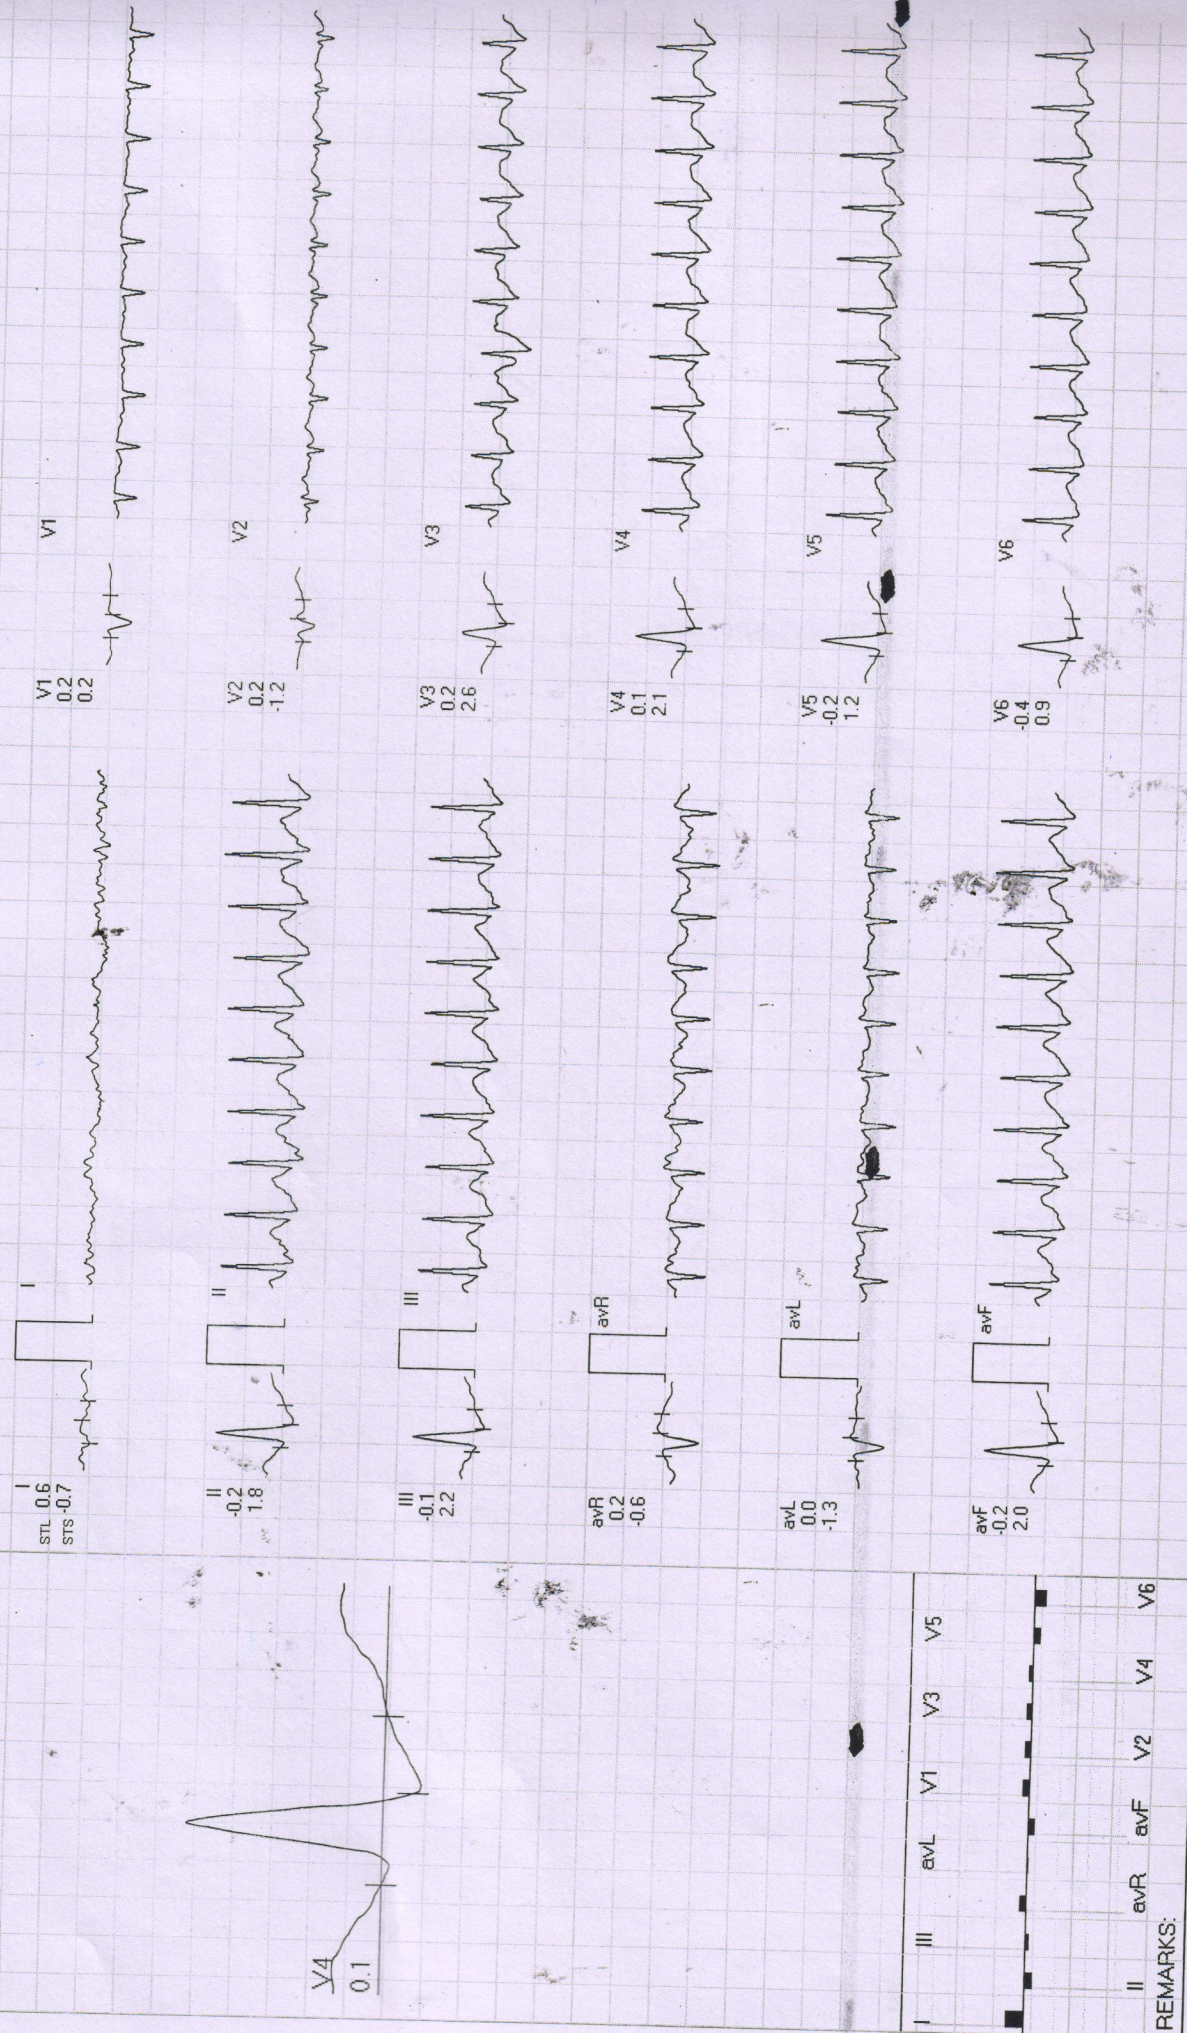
I
STL 0.6
STS -0.7

I

II
-0.2
1.8

II

III
-0.1
2.2

III

avR
0.2
-0.6

avR

avL
0.0
-1.3

avL

avF
-0.2
2.0

avF

V1
0.2
0.2

V1

V2
0.2
-1.2

V2

V3
0.2
2.6

V3

V4
0.1
2.1

V4

V5
-0.2
1.2

V5

V6
-0.4
0.9

V6

V4
0.1

I II III avR avL avF V1 V2 V3 V4 V5 V6

REMARKS: